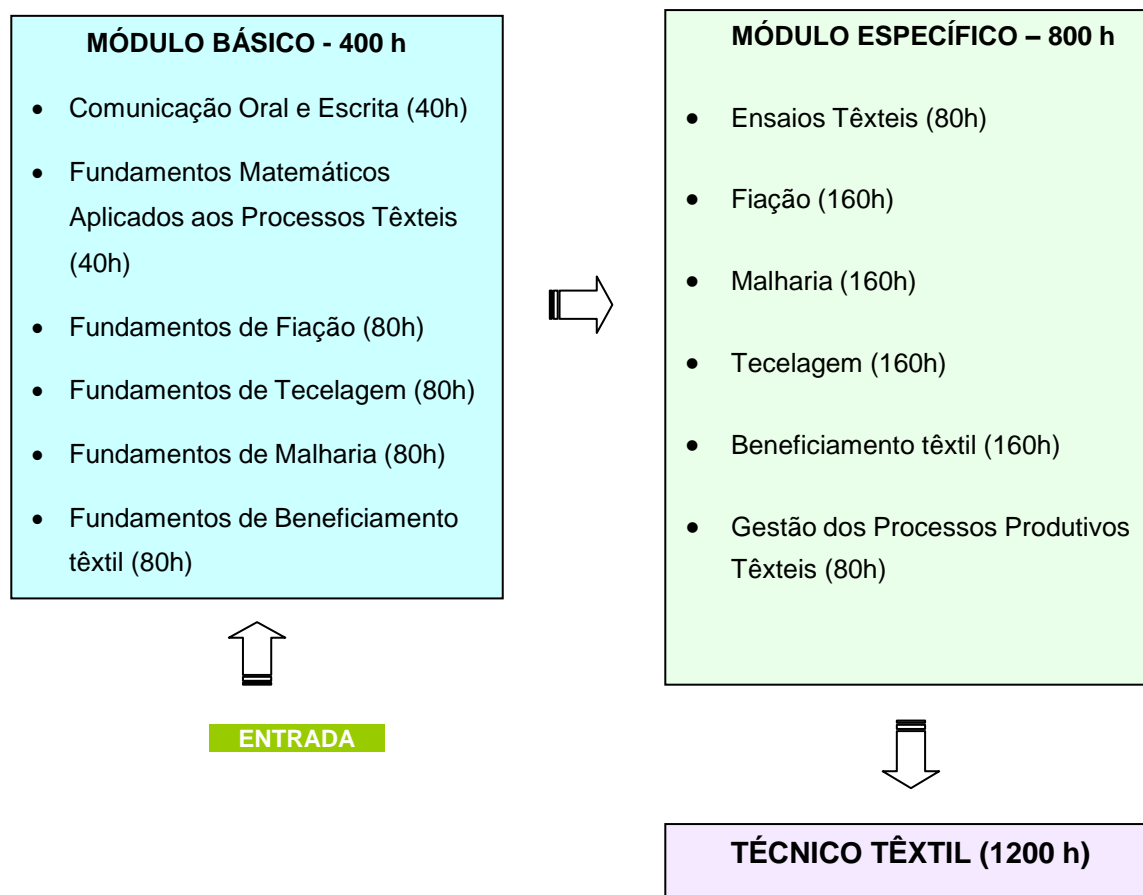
MÓDULO BÁSICO - 400 h

- Comunicação Oral e Escrita (40h)
- Fundamentos Matemáticos Aplicados aos Processos Têxteis (40h)
- Fundamentos de Fiação (80h)
- Fundamentos de Tecelagem (80h)
- Fundamentos de Malharia (80h)
- Fundamentos de Beneficiamento têxtil (80h)

ENTRADA

MÓDULO ESPECÍFICO – 800 h

- Ensaios Têxteis (80h)
- Fiação (160h)
- Malharia (160h)
- Tecelagem (160h)
- Beneficiamento têxtil (160h)
- Gestão dos Processos Produtivos Têxteis (80h)

TÉCNICO TÊXTIL (1200 h)